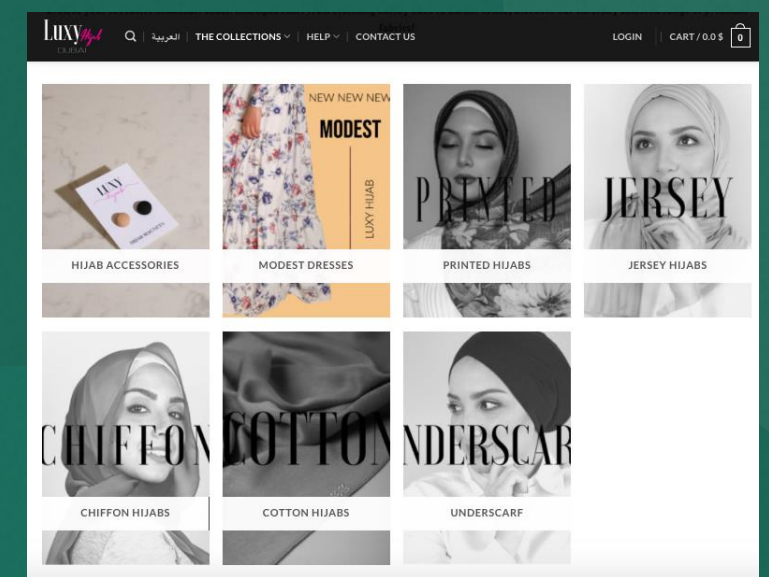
Luxy Hijab DUBAI

العربية | THE COLLECTIONS | HELP | CONTACT US

LOGIN | CART / 0.0 $ 0

LUXY

NEW NEW NEW

MODEST

LUXY HIJAB

PRINTED

JERSEY

HIJAB ACCESSORIES

MODEST DRESSES

PRINTED HIJABS

JERSEY HIJABS

CHIFFON

COTTON

NDERSCAR

CHIFFON HIJABS

COTTON HIJABS

UNDERSCARF